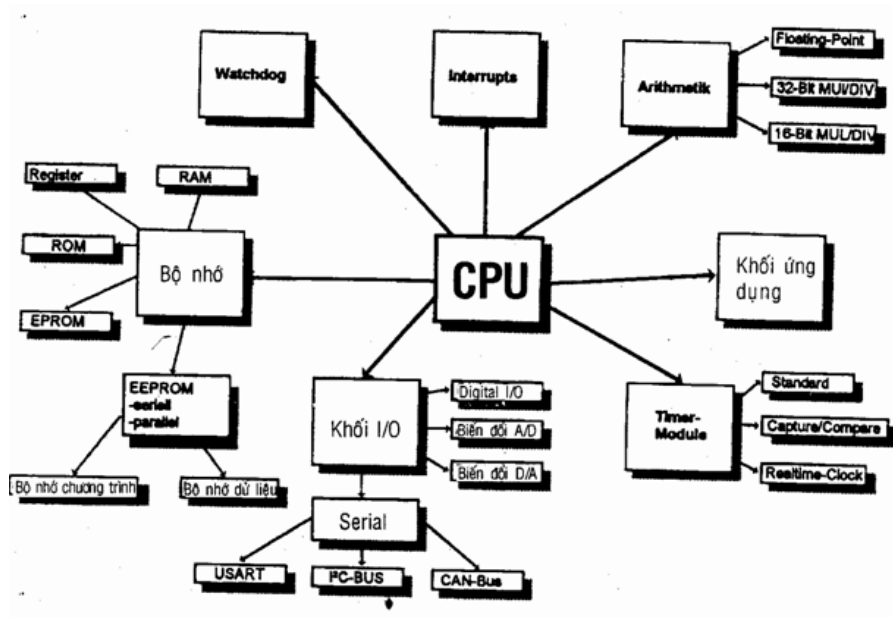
Watchdog

Interrupts

Arithmetik

Floating-Point

32-Bit MUL/DIV

16-Bit MUL/DIV

Register

RAM

ROM

Bộ nhớ

EPROM

CPU

Khối ứng dụng

EEPROM -seriell -parallel

Khối I/O

Digital I/O

Biến đổi A/D

Biến đổi D/A

Timer-Module

Standard

Capture/Compare

Realtime-Clock

Bộ nhớ chương trình

Bộ nhớ dữ liệu

Serial

USART

I²C-BUS

CAN-Bus